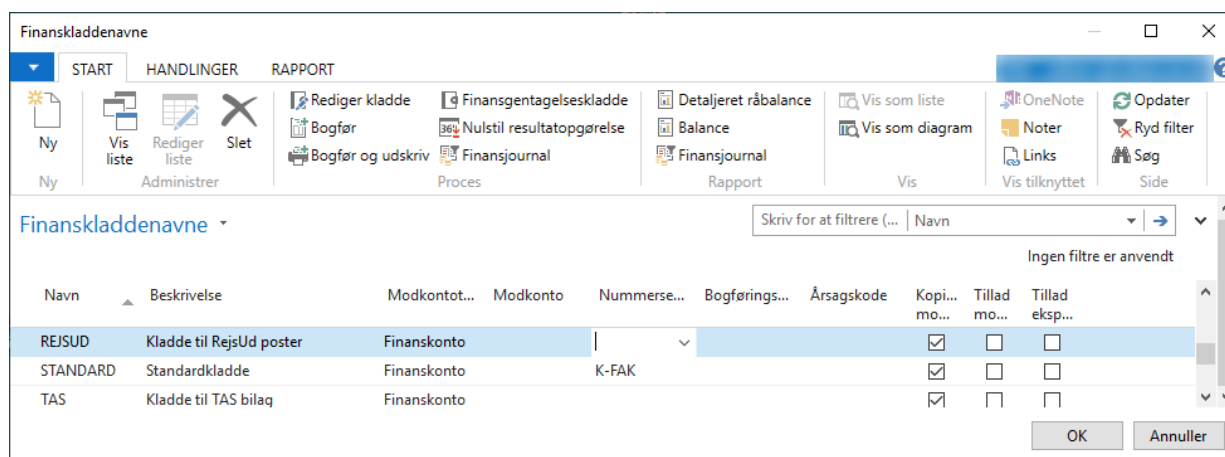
Finanskladdenavne

START HANDLINGER RAPPORT

Ny
Ny

Vis liste
Rediger liste
Slet
Administrer

Rediger kladde
Bogfør
Bogfør og udskriv
Finansgentagelseskladde
Nulstil resultatopgørelse
Finansjournal
Proces

Detaljeret råbalance
Balance
Finansjournal
Rapport

Vis som liste
Vis som diagram
Vis

OneNote
Noter
Links
Vis tilknyttet

Opdater
Ryd filter
Søg
Side

Finanskladdenavne

Skriv for at filtrere (... | Navn

Ingen filtre er anvendt

| Navn | Beskrivelse | Modkontot... | Modkonto | Nummerse... | Bogførings... | Årsagskode | Kopi mo... | Tillad mo... | Tillad eksp... |
|---|---|---|---|---|---|---|---|---|---|
| REJSUD | Kladde til RejsUd poster | Finanskonto | | | | | ☑ | ☐ | ☐ |
| STANDARD | Standardkladde | Finanskonto | | K-FAK | | | ☑ | ☐ | ☐ |
| TAS | Kladde til TAS bilag | Finanskonto | | | | | ☑ | ☐ | ☐ |

OK Annuller